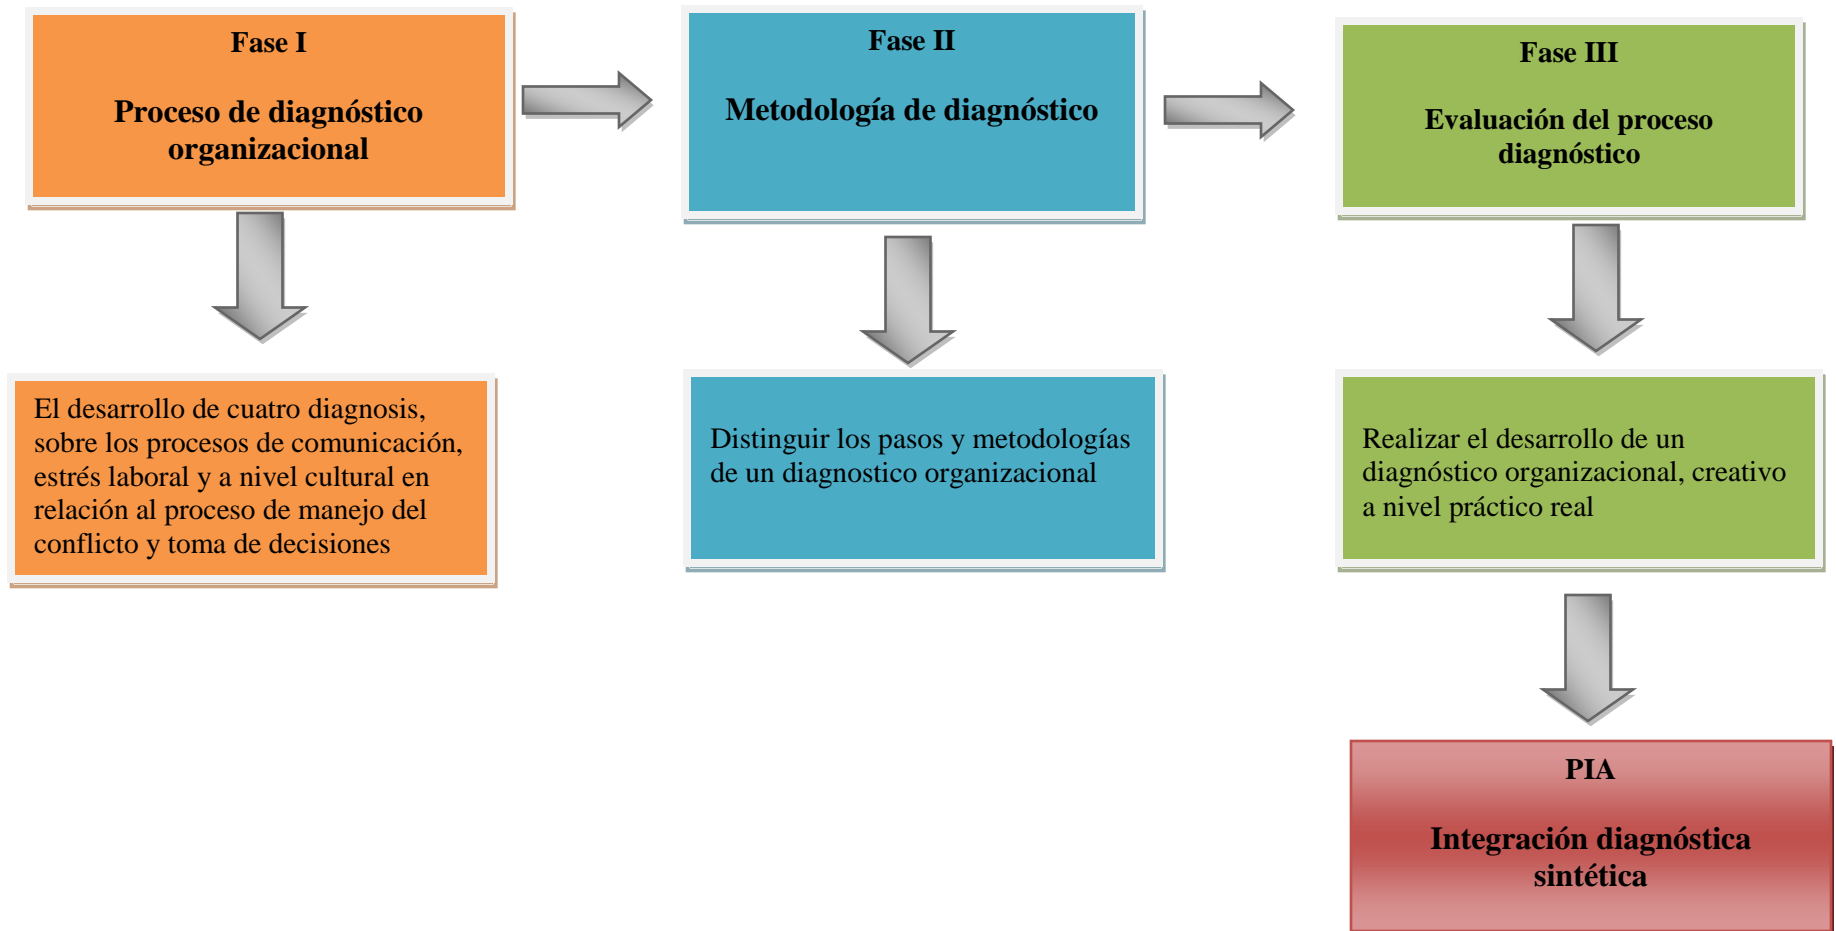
Fase I

Proceso de diagnóstico organizacional

Fase II

Metodología de diagnóstico

Fase III

Evaluación del proceso diagnóstico

El desarrollo de cuatro diagnosis, sobre los procesos de comunicación, estrés laboral y a nivel cultural en relación al proceso de manejo del conflicto y toma de decisiones

Distinguir los pasos y metodologías de un diagnostico organizacional

Realizar el desarrollo de un diagnóstico organizacional, creativo a nivel práctico real

PIA

Integración diagnóstica sintética